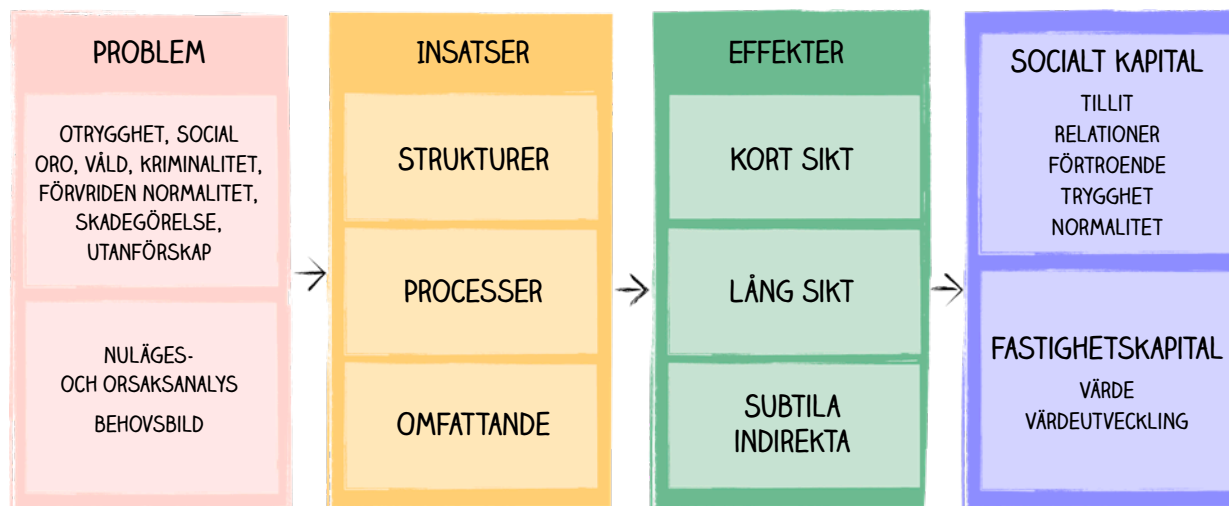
PROBLEM

OTRYGGHET, SOCIAL ORO, VÅLD, KRIMINALITET, FÖRVRIDEN NORMALITET, SKADEGÖRELSE, UTANFÖRSKAP

NULÄGES- OCH ORSAKSANALYS

BEHOVSBILD

INSATSER

STRUKTURER

PROCESSER

OMFATTANDE

EFFEKTER

KORT SIKT

LÅNG SIKT

SUBTILA INDIREKTA

SOCIALT KAPITAL

TILLIT
RELATIONER
FÖRTROENDE
TRYGGHET
NORMALITET

FASTIGHETSKAPITAL

VÄRDE
VÄRDEUTVECKLING